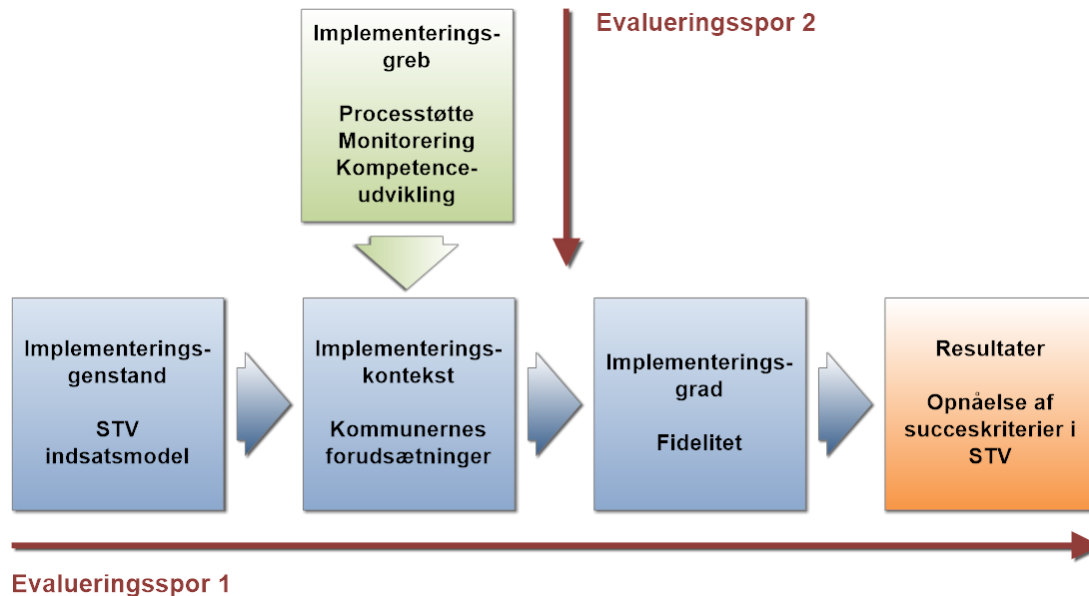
Implementeringsgreb

Processtøtte
Monitorering
Kompetenceudvikling

Evalueringsspor 2

Implementeringsgenstand

STV indsatsmodel

Implementeringskontekst

Kommunernes forudsætninger

Implementeringsgrad

Fidelitet

Resultater

Opnåelse af succeskriterier i STV

Evalueringsspor 1